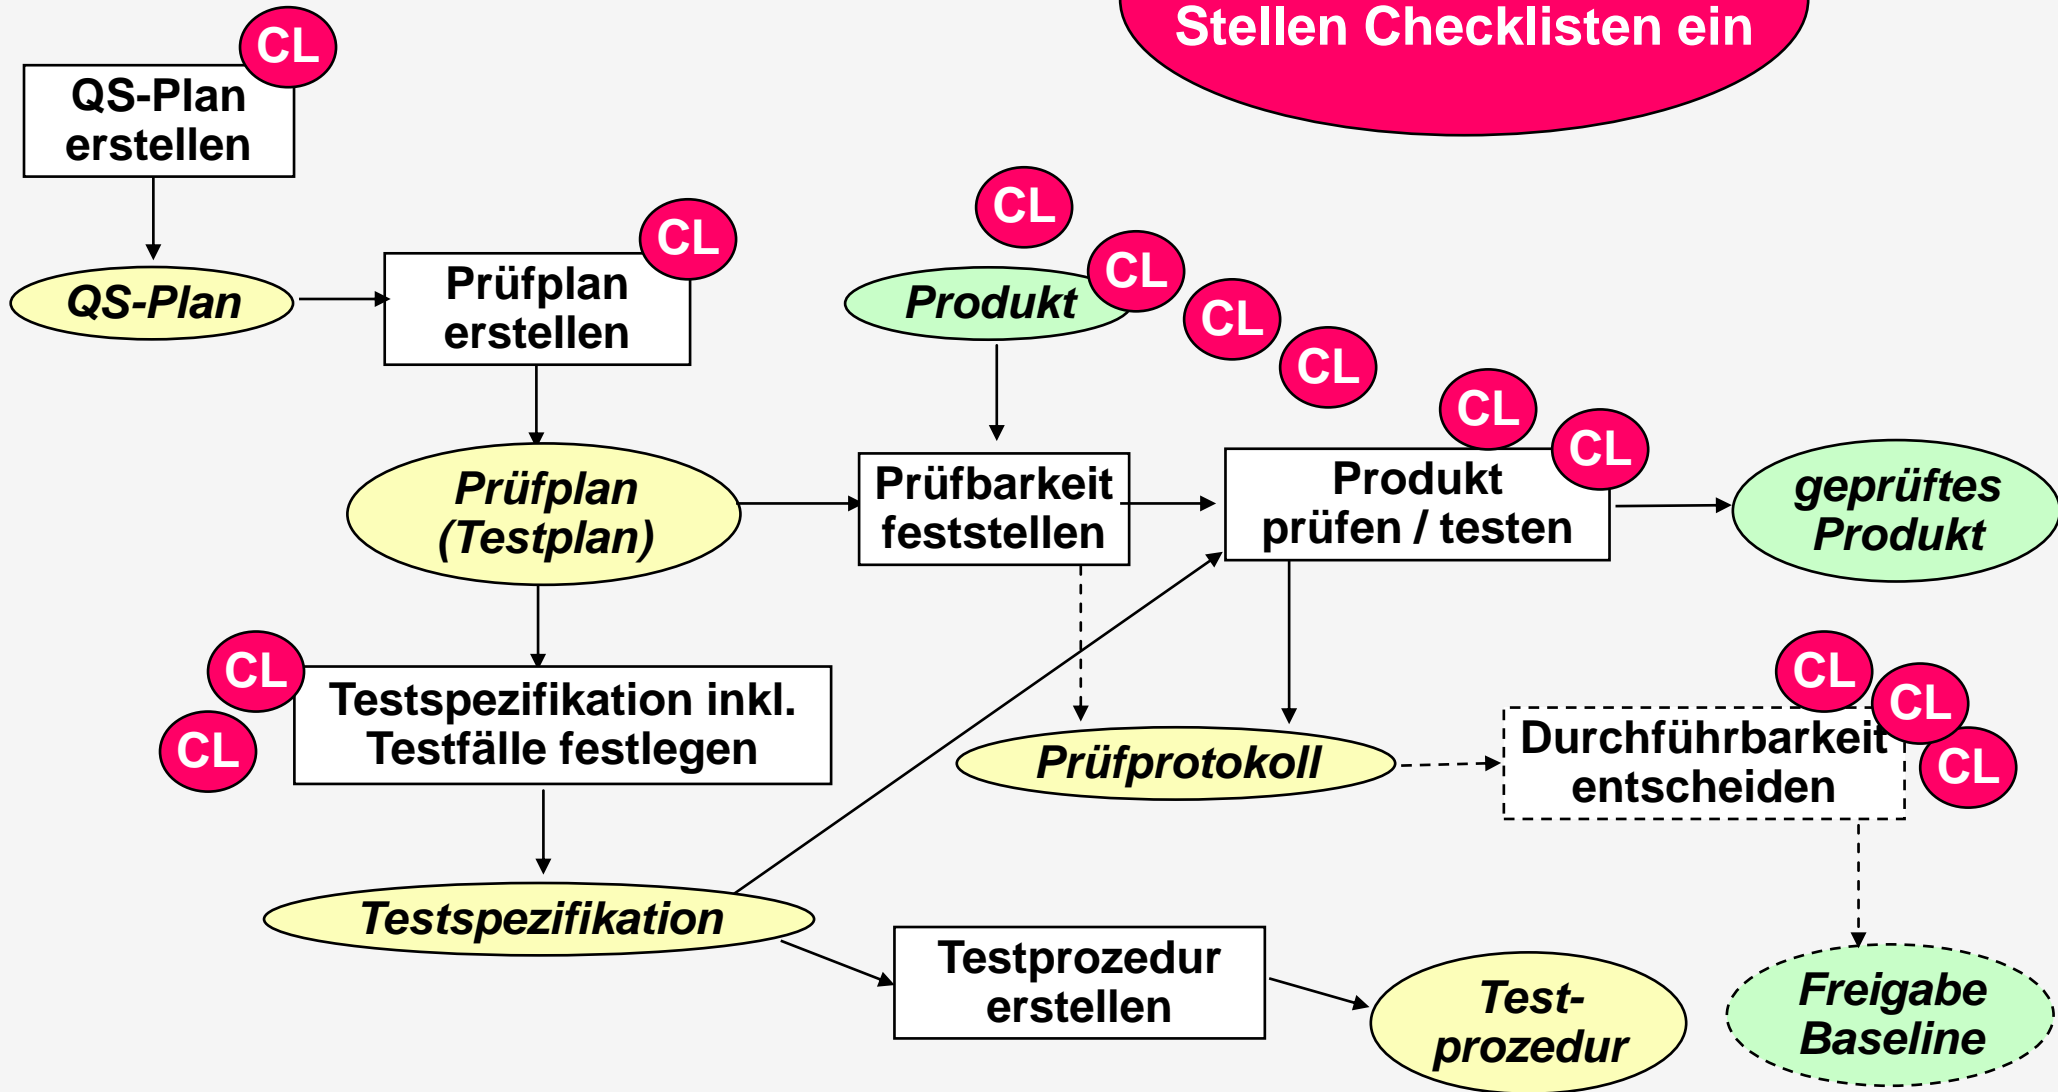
Stellen Checklisten ein

CL

QS-Plan erstellen

QS-Plan

CL

Prüfplan erstellen

CL

Produkt

CL

CL

CL

CL

CL

Prüfplan (Testplan)

Prüfbarkeit feststellen

Produkt prüfen / testen

geprüftes Produkt

CL

CL

Testspezifikation inkl. Testfälle festlegen

CL

CL

CL

Prüfprotokoll

Durchführbarkeit entscheiden

Testspezifikation

Testprozedur erstellen

Test-prozedur

Freigabe Baseline